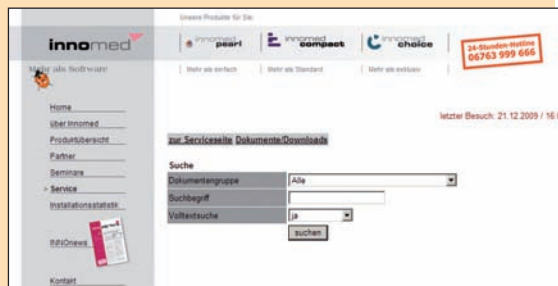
Unsere Produkte für Sie:

innomed

Mehr als Software

innomed pearl | innomed compact | innomed choice

Mehr als einfach | Mehr als Standard | Mehr als exklusiv

24-Stunden-Hotline 06763 999 666

Home
über innomed
Produktübersicht
Partner
Seminare
> Service
Installationsstatistik

INNOnews

Kontakt

letzter Besuch: 21.12.2009 / 16

zur Serviceseite Dokumente/Downloads

Suche

| Dokumentengruppe | Alle |
|---|---|
| Suchbegriff | |
| Volltextsuche | ja |

suchen